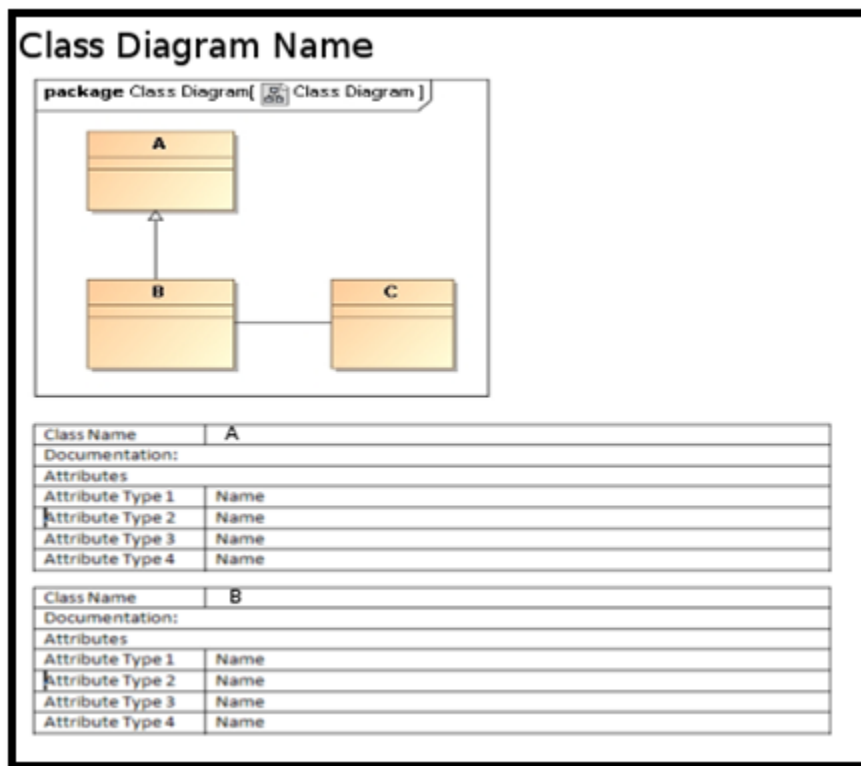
Class Diagram Name

package Class Diagram[ Class Diagram ]

A

B

C

| Class Name | A |
|---|---|
| Documentation: | |
| Attributes | |
| Attribute Type 1 | Name |
| Attribute Type 2 | Name |
| Attribute Type 3 | Name |
| Attribute Type 4 | Name |

| Class Name | B |
|---|---|
| Documentation: | |
| Attributes | |
| Attribute Type 1 | Name |
| Attribute Type 2 | Name |
| Attribute Type 3 | Name |
| Attribute Type 4 | Name |